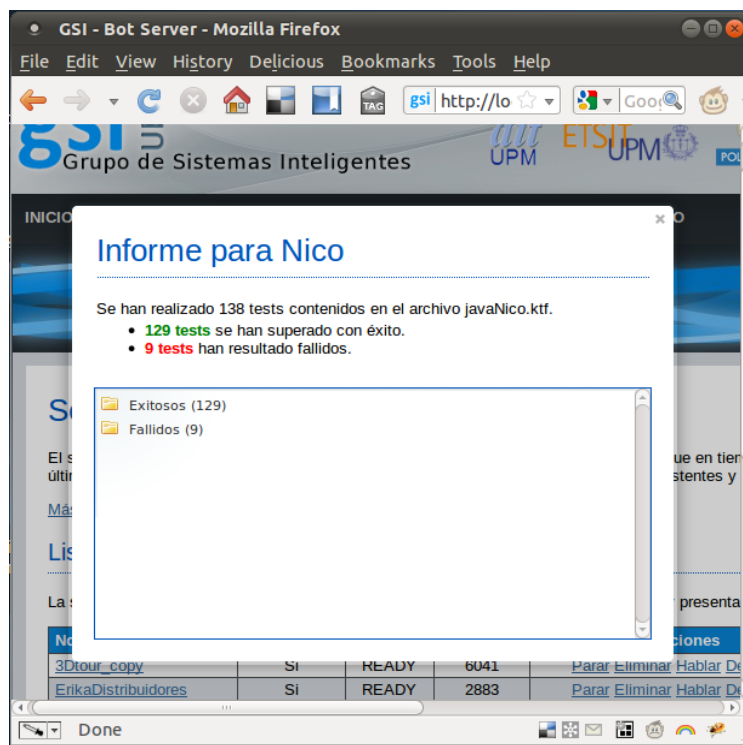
GSI - Bot Server - Mozilla Firefox

File Edit View History Delicious Bookmarks Tools Help

gsi http://lo

Goo

Grupo de Sistemas Inteligentes

UPM ETSIT UPM POL

INICIO

Informe para Nico

Se han realizado 138 tests contenidos en el archivo javaNico.ktf.

- 129 tests se han superado con éxito.
- 9 tests han resultado fallidos.

Exitosos (129)
Fallidos (9)

Se

El s ... ue en tier
últi ... stentes y

Más

Lis

La s ... presenta

| No | | | | ciones |
|---|---|---|---|---|
| 3Dtour_copy | Sí | READY | 6041 | Parar Eliminar Hablar De |
| ErikaDistribuidores | Sí | READY | 2883 | Parar Eliminar Hablar De |

Done